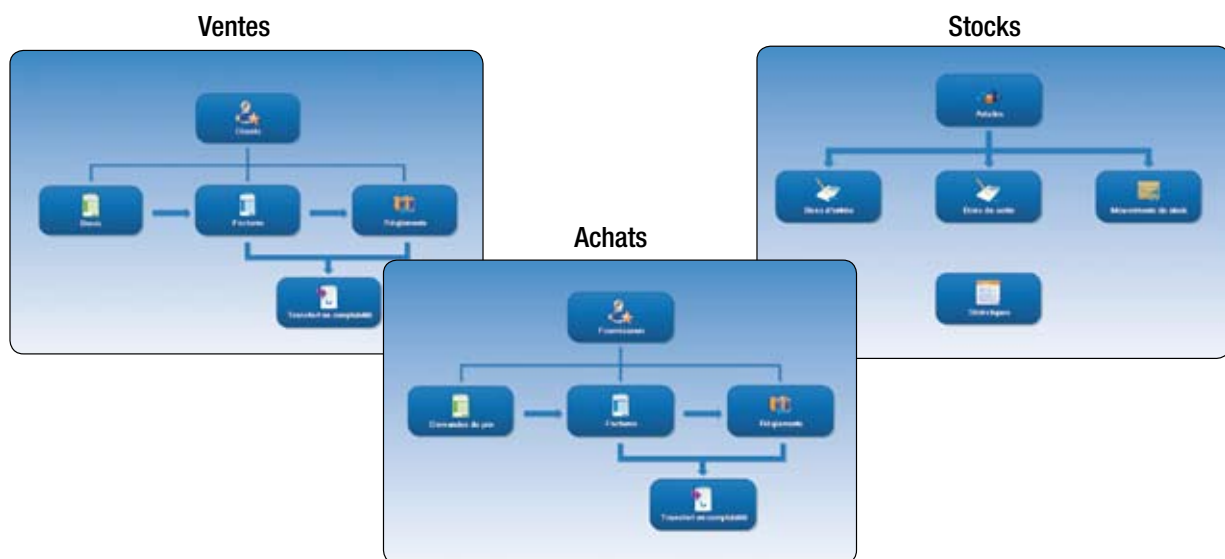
Ventes

Clients

Devis

Factures

Règlements

Transfert en comptabilité

Achats

Fournisseurs

Demandes de prix

Factures

Règlements

Transfert en comptabilité

Stocks

Articles

Bons d'entrée

Bons de sortie

Mouvements de stock

Statistiques